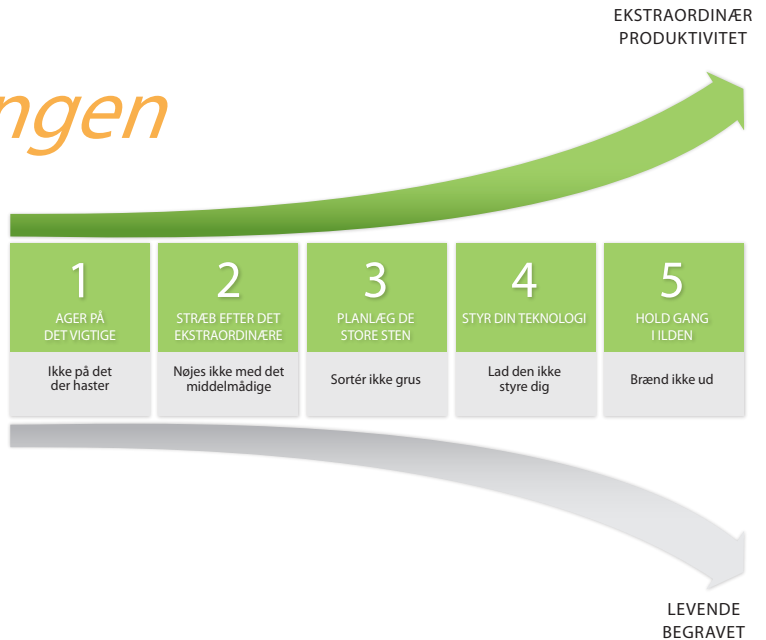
ngen

EKSTRAORDINÆR PRODUKTIVITET

| 1 AGER PÅ DET VIGTIGE | 2 STRÆB EFTER DET EKSTRAORDINÆRE | 3 PLANLÆG DE STORE STEN | 4 STYR DIN TEKNOLOGI | 5 HOLD GANG I ILDEN |
|---|---|---|---|---|
| Ikke på det der haster | Nøjes ikke med det middelmådige | Sortér ikke grus | Lad den ikke styre dig | Brænd ikke ud |

LEVENDE BEGRAVET